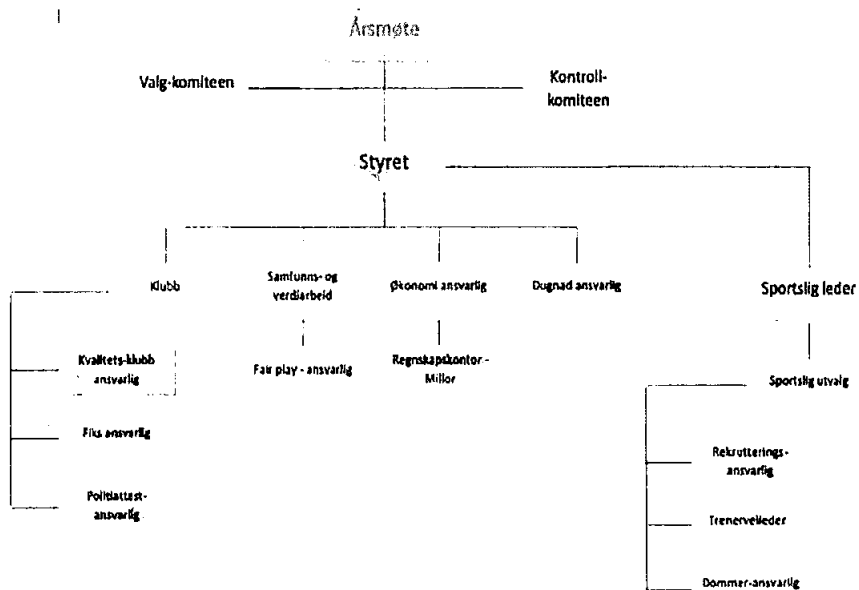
Årsmøte

Valg-komiteen

Kontroll-komiteen

Styret

Klubb

Samfunns- og verdiarbeid

Økonomi ansvarlig

Dugnad ansvarlig

Sportslig leder

Kvalitets-klubb ansvarlig

Fiks ansvarlig

Politiattest-ansvarlig

Fair play - ansvarlig

Regnskapskontor - Millor

Sportslig utvalg

Rekrutterings-ansvarlig

Trenerveileder

Dommer-ansvarlig